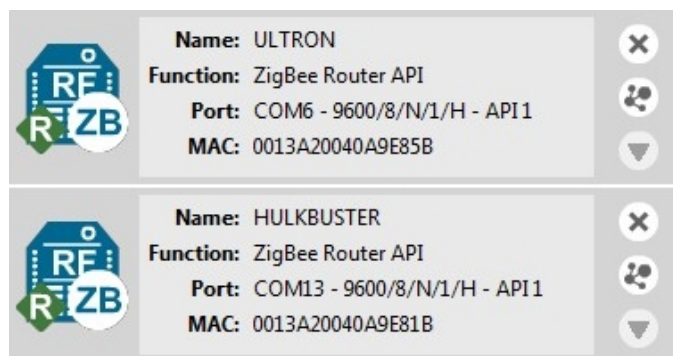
RF R ZB

Name: ULTRON
Function: ZigBee Router API
Port: COM6 - 9600/8/N/1/H - API 1
MAC: 0013A20040A9E85B

RF R ZB

Name: HULKBUSTER
Function: ZigBee Router API
Port: COM13 - 9600/8/N/1/H - API 1
MAC: 0013A20040A9E81B